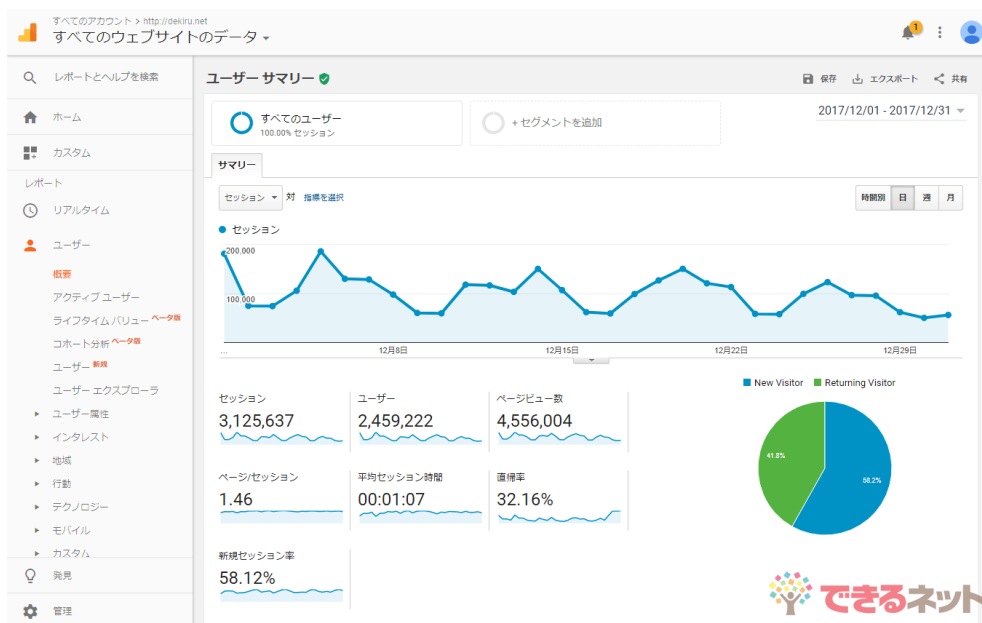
すべてのアカウント > http://dekiru.net
すべてのウェブサイトのデータ

1

レポートとヘルプを検索
ホーム
カスタム
レポート
リアルタイム
ユーザー
概要
アクティブ ユーザー
ライフタイム バリュー ベータ版
コホート分析 ベータ版
ユーザー 新規
ユーザー エクスプローラ
ユーザー属性
インタレスト
地域
行動
テクノロジー
モバイル
カスタム
発見
管理

ユーザー サマリー
保存 エクスポート 共有

すべてのユーザー
100.00% セッション
+ セグメントを追加
2017/12/01 - 2017/12/31

サマリー
セッション 対 指標を選択
時間別 日 週 月

セッション
200,000
100,000
...
12月8日
12月15日
12月22日
12月29日

| セッション | ユーザー | ページビュー数 |
|---|---|---|
| 3,125,637 | 2,459,222 | 4,556,004 |
| ページ/セッション | 平均セッション時間 | 直帰率 |
| 1.46 | 00:01:07 | 32.16% |
| 新規セッション率 | | |
| 58.12% | | |

New Visitor
Returning Visitor
41.8%
58.2%

できるネット